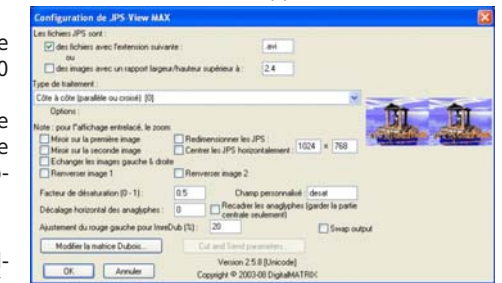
e
0

e
e
-

-

Configuration de JPS View MAX

Les fichiers JPS sont :
des fichiers avec l'extension suivante : .avi
ou
des images avec un rapport largeur/hauteur supérieur à : 2.4

Type de traitement :
Côte à côte (parallèle ou croisé) [0]
Options :

Note : pour l'affichage entrelacé, le zoom
Miroir sur la première image
Miroir sur la seconde image
Echanger les images gauche & droite
Renverser image 1
Redimensionner les JPS :
Centrer les JPS horizontalement : 1024 x 768
Renverser image 2

Facteur de désaturation (0 - 1) : 0.5
Champ personnalisé : desat
Décalage horizontal des anaglyphes : 0
Recadrer les anaglyphes (garder la partie centrale seulement)
Ajustement du rouge gauche pour ImreDub (%) : 20
Swap output

Modifier la matrice Dubois...
Cut and Send parameters...
OK
Annuler
Version 2.5.8 [Unicode]
Copyright © 2003-08 DigitalMATRIX